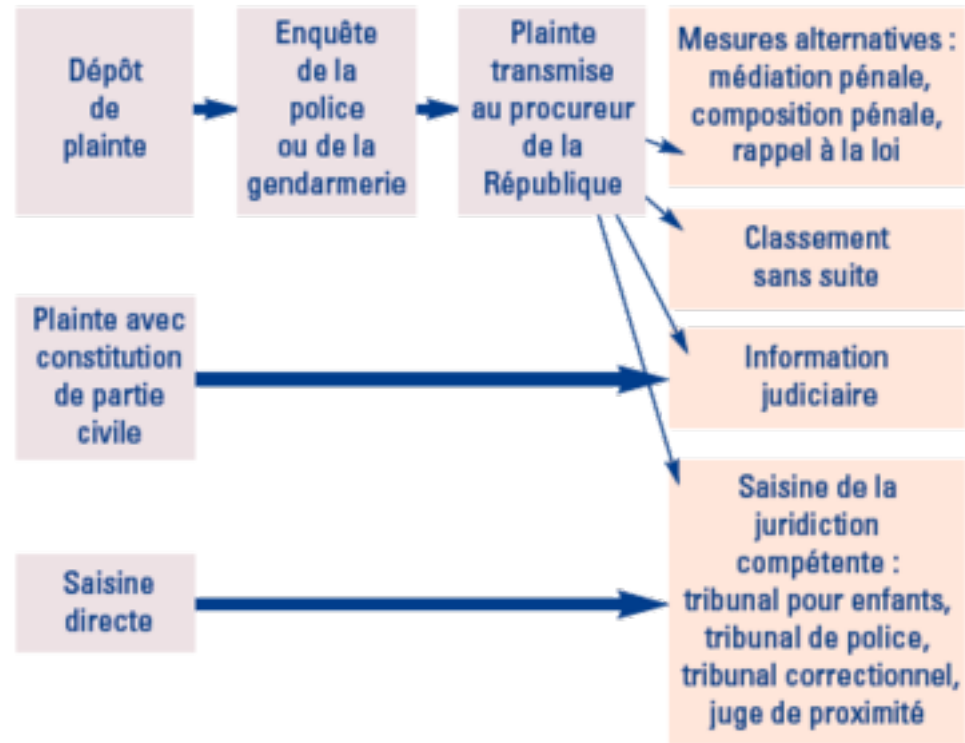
Dépôt de plainte

Enquête de la police ou de la gendarmerie

Plainte transmise au procureur de la République

Mesures alternatives : médiation pénale, composition pénale, rappel à la loi

Classement sans suite

Plainte avec constitution de partie civile

Information judiciaire

Saisine directe

Saisine de la juridiction compétente : tribunal pour enfants, tribunal de police, tribunal correctionnel, juge de proximité